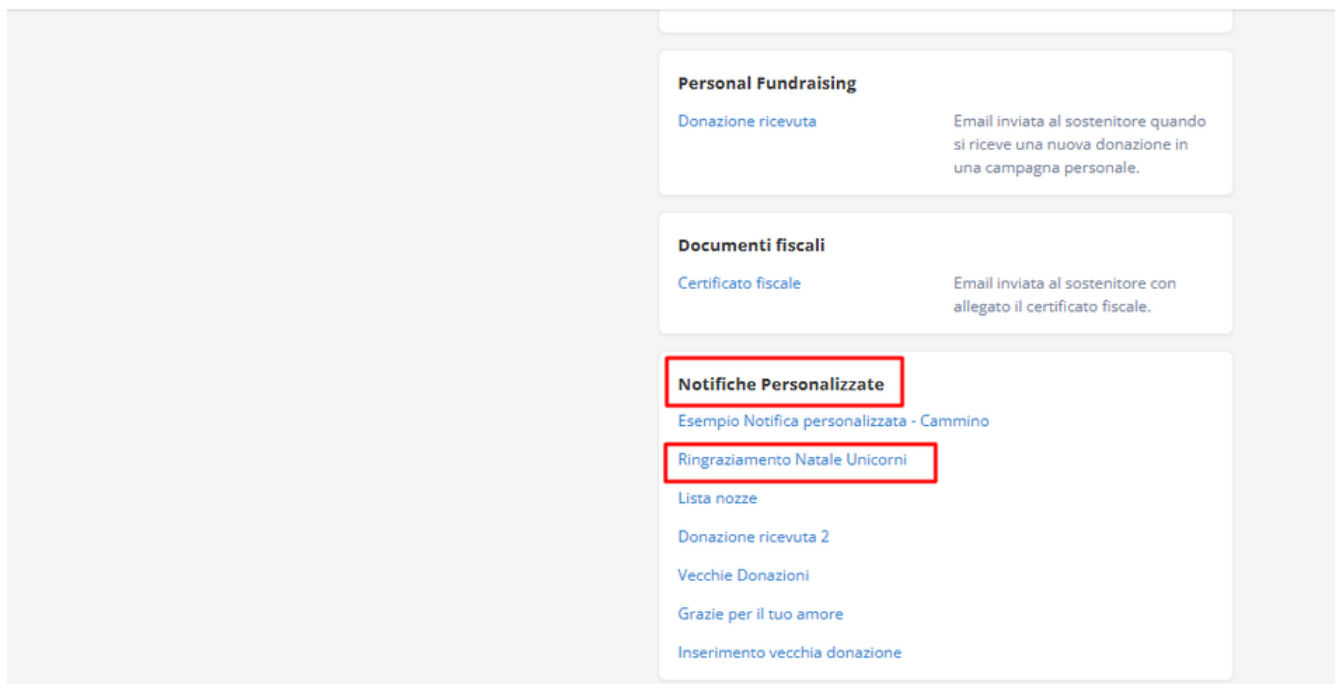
Personal Fundraising

Donazione ricevuta

Email inviata al sostenitore quando si riceve una nuova donazione in una campagna personale.

Documenti fiscali

Certificato fiscale

Email inviata al sostenitore con allegato il certificato fiscale.

Notifiche Personalizzate

Esempio Notifica personalizzata - Cammino

Ringraziamento Natale Unicorni

Lista nozze

Donazione ricevuta 2

Vecchie Donazioni

Grazie per il tuo amore

Inserimento vecchia donazione